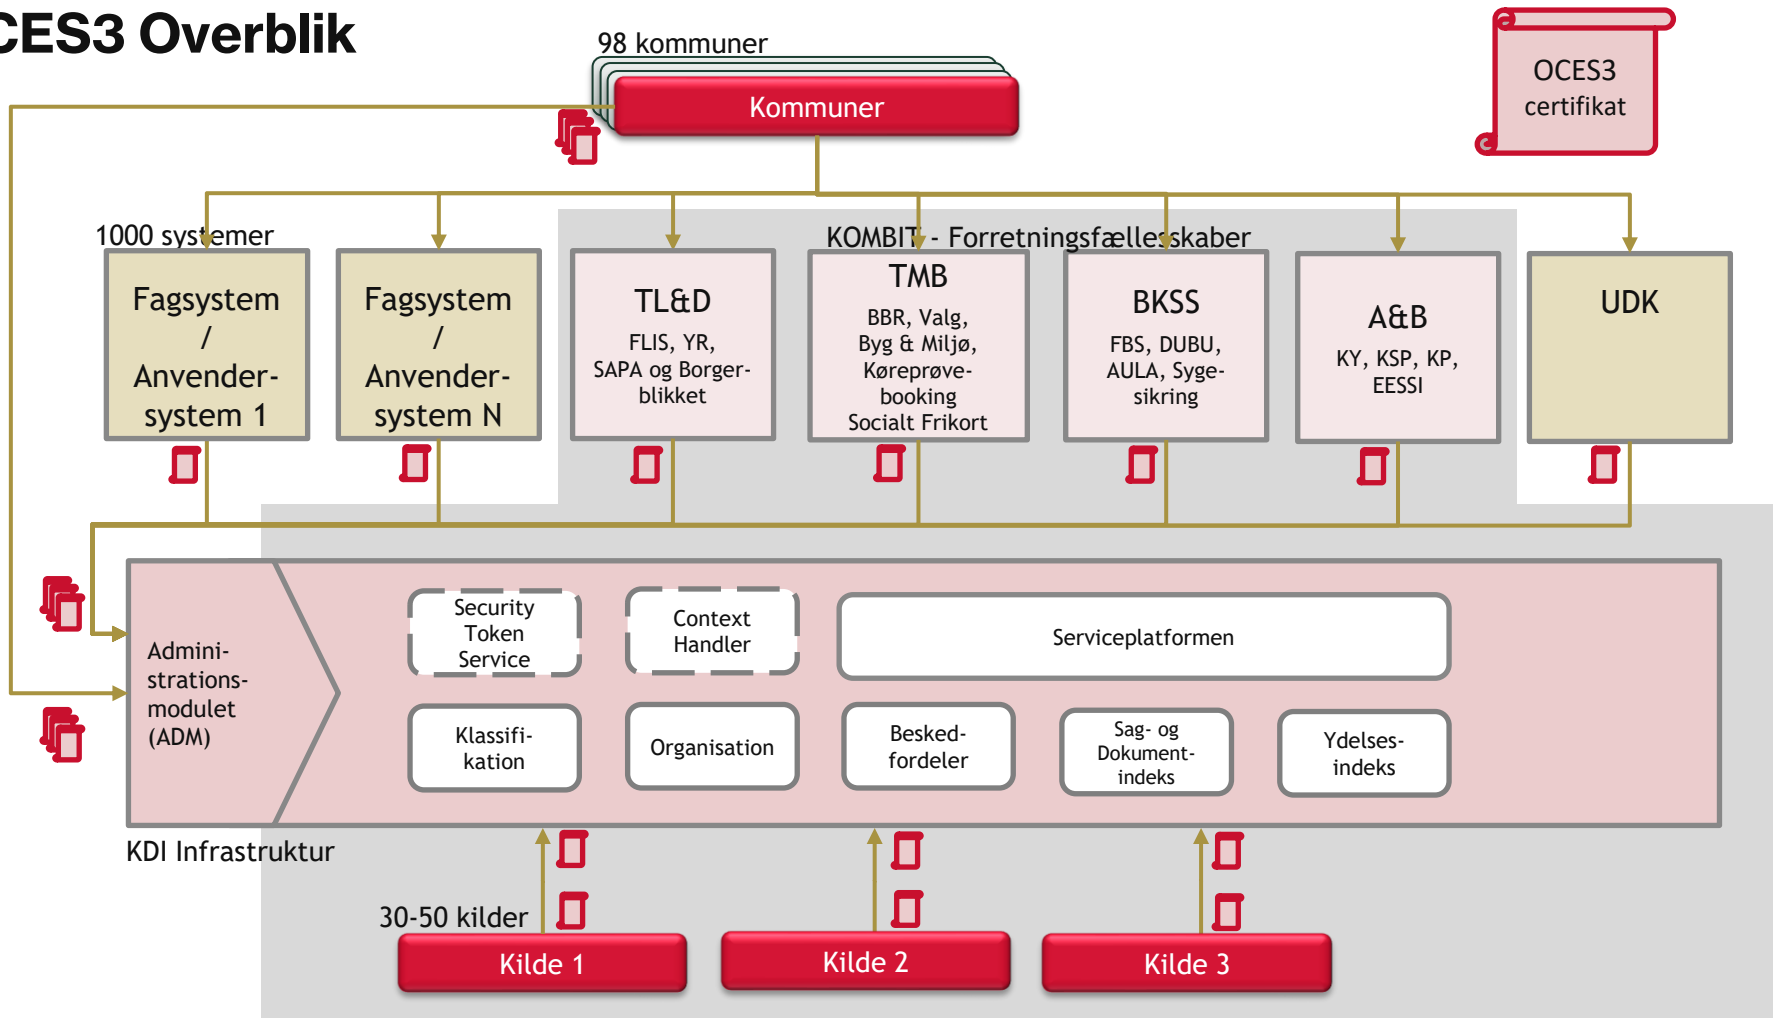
CES3 Overblik

98 kommuner

Kommuner

OCES3 certifikat

1000 systemer

KOMBIT - Forretningsfællesskaber

Fagsystem / Anvender-system 1

Fagsystem / Anvender-system N

TL&D
FLIS, YR, SAPA og Borger-blikket

TMB
BBR, Valg, Byg & Miljø, Køreprøve-booking Socialt Frikort

BKSS
FBS, DUBU, AULA, Syge-sikring

A&B
KY, KSP, KP, EESSI

UDK

Admini-strations-modulet (ADM)

Security Token Service

Context Handler

Serviceplatformen

Klassifi-kation

Organisation

Besked-fordeler

Sag- og Dokument-indeks

Ydelses-indeks

KDI Infrastruktur

30-50 kilder

Kilde 1

Kilde 2

Kilde 3